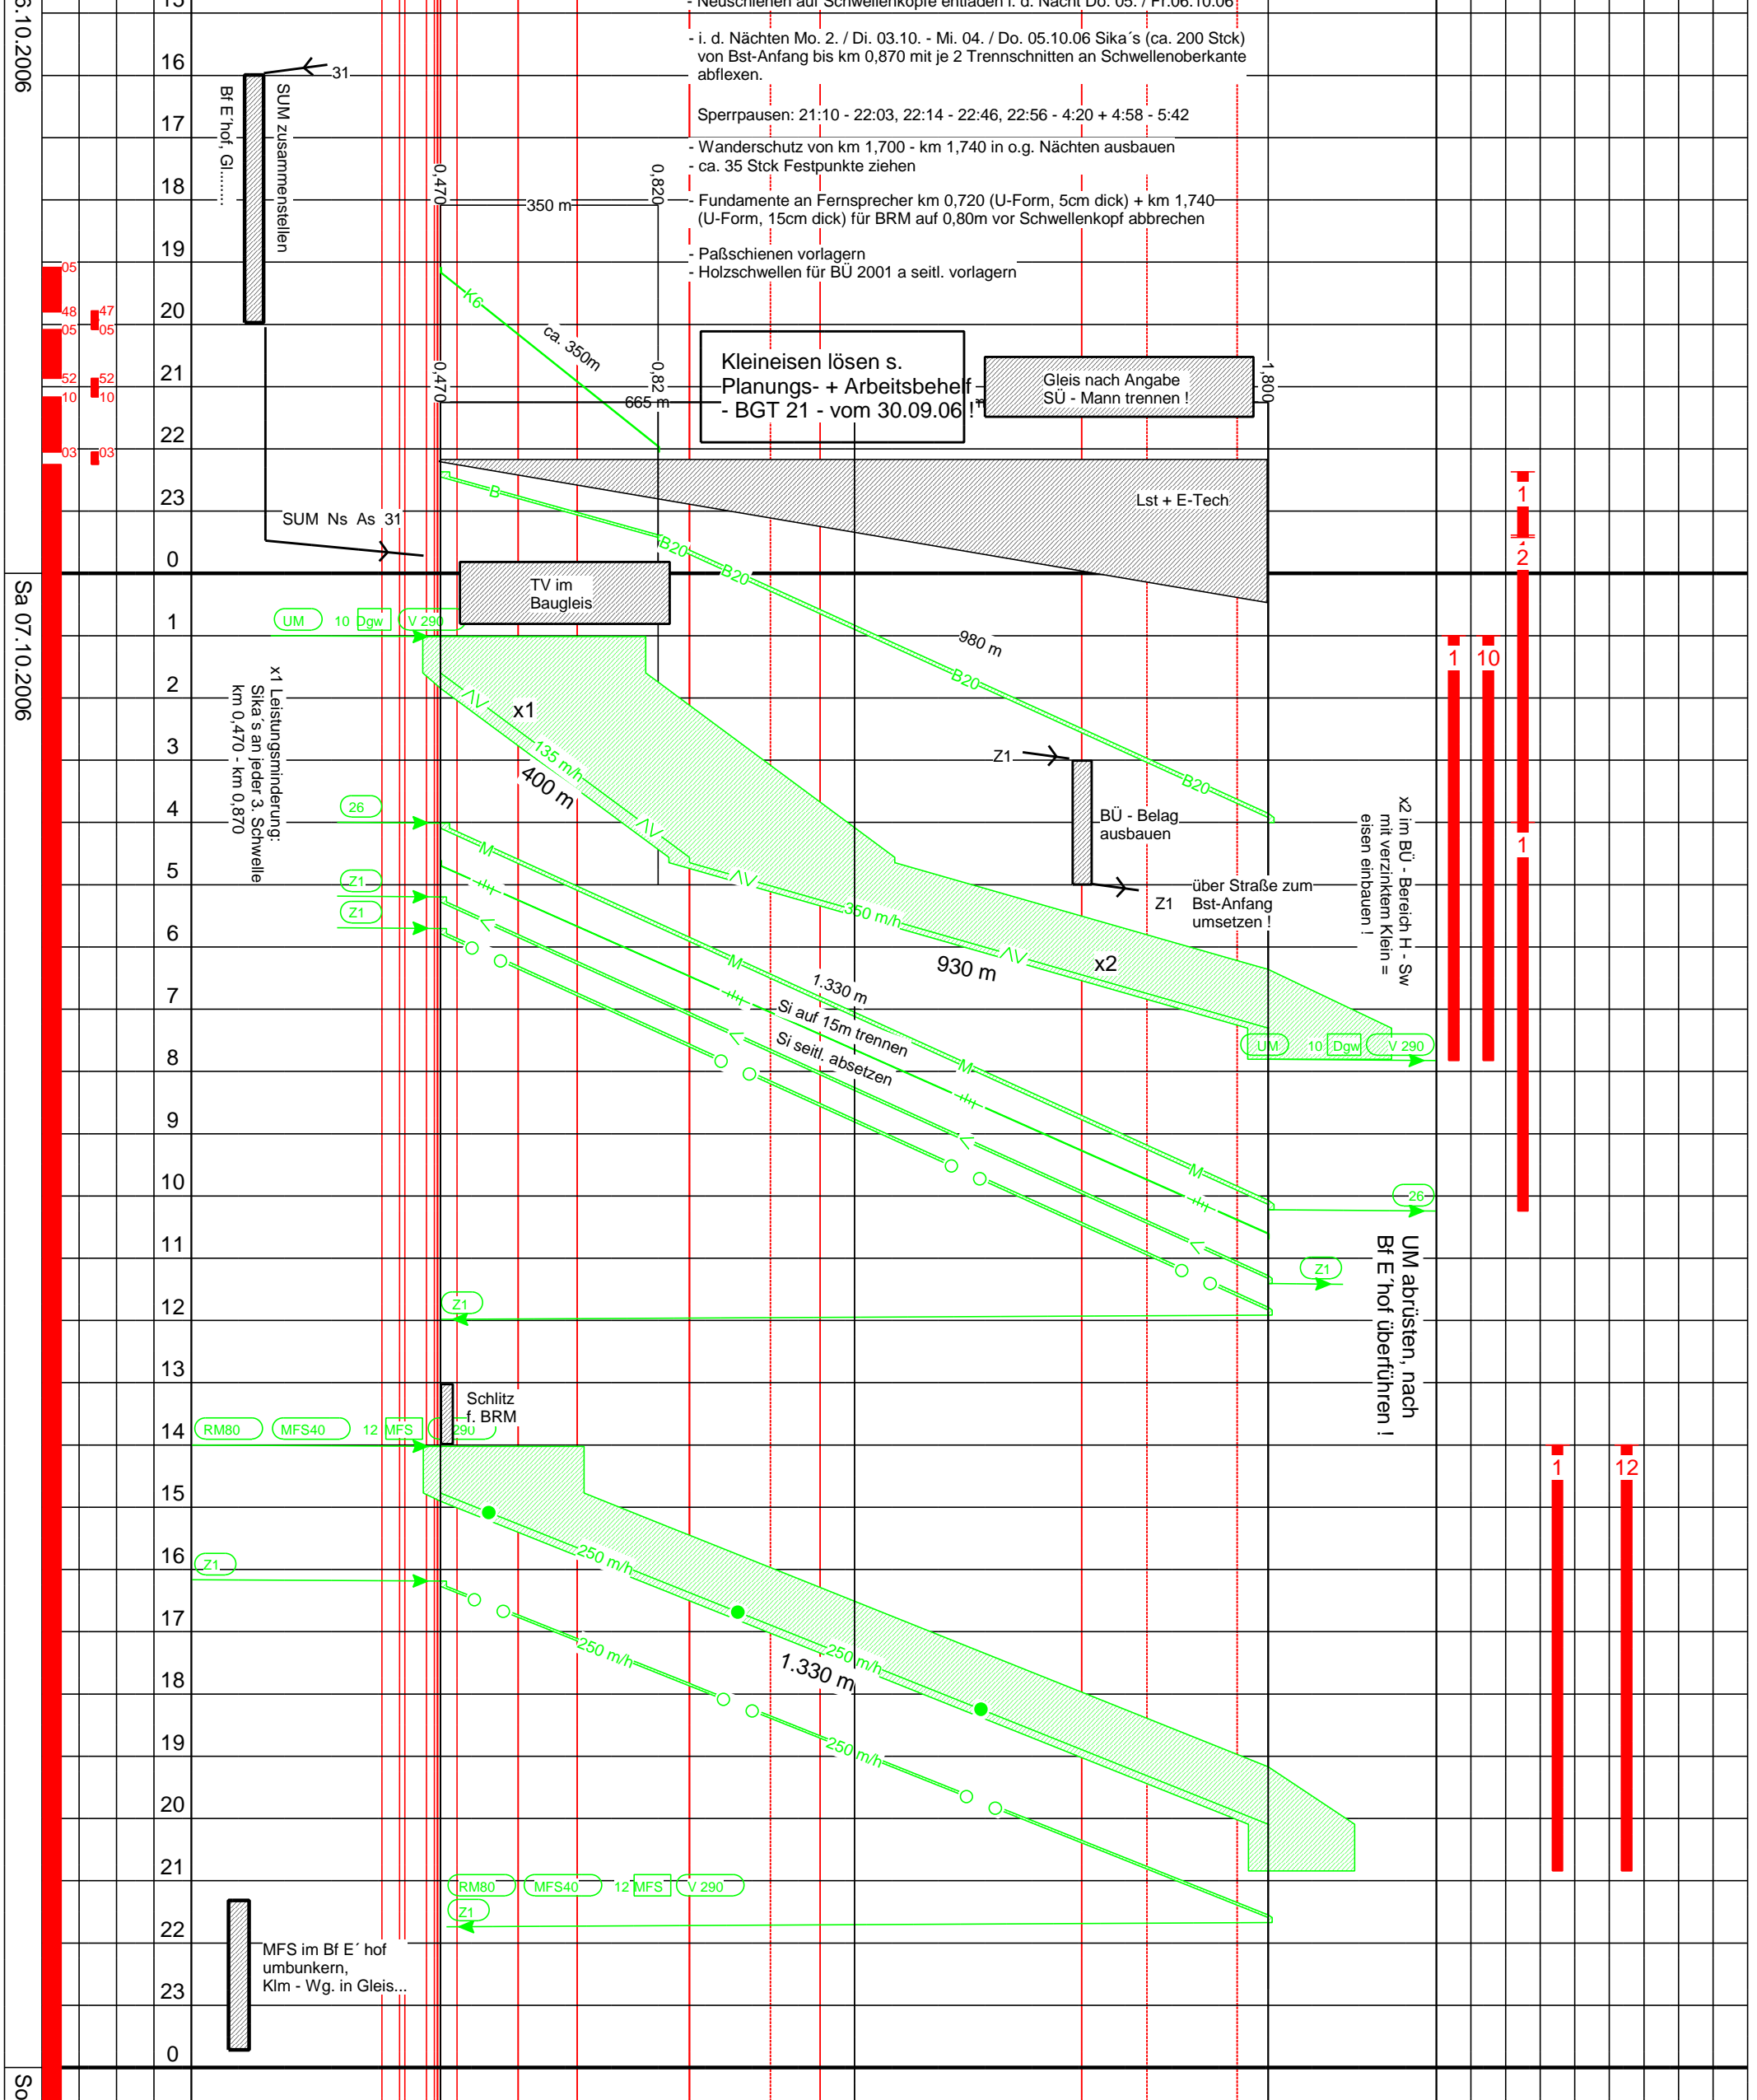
6.10.2006
15
- Neuschienen auf Schwellenköpfe entladen i. d. Nacht Do. 05. / Fr.06.10.06
16
- i. d. Nächten Mo. 2. / Di. 03.10. - Mi. 04. / Do. 05.10.06 Sika´s (ca. 200 Stck) von Bst-Anfang bis km 0,870 mit je 2 Trennschnitten an Schwellenoberkante abflexen.
31
17
Sperrpausen: 21:10 - 22:03, 22:14 - 22:46, 22:56 - 4:20 + 4:58 - 5:42
Bf E'hof, Gl......
SUM zusammenstellen
- Wanderschutz von km 1,700 - km 1,740 in o.g. Nächten ausbauen
- ca. 35 Stck Festpunkte ziehen
18
0,470
350 m
0,820
- Fundamente an Fernsprecher km 0,720 (U-Form, 5cm dick) + km 1,740 (U-Form, 15cm dick) für BRM auf 0,80m vor Schwellenkopf abbrechen
19
- Paßschienen vorlagern
- Holzschwellen für BÜ 2001 a seitl. vorlagern
05
48
47
20
K6
05
05
ca. 350m
Kleineisen lösen s. Planungs- + Arbeitsbehelf - BGT 21 - vom 30.09.06 !
Gleis nach Angabe SÜ - Mann trennen !
52
52
21
0,470
0,82
1,800
10
10
665 m
22
03
03
23
B
Lst + E-Tech
1
B20
SUM Ns As 31
B20
2
0
Sa 07.10.2006
TV im Baugleis
1
UM
10
Dgw
V 290
980 m
1
10
2
x1 Leistungsminderung: Sika's an jeder 3. Schwelle km 0,470 - km 0,870
B20
x1
135 m/h
3
Z1
400 m
B20
4
26
BÜ - Belag ausbauen
1
5
M
x2 im BÜ - Bereich H - Sw mit verzinktem Klein = eisen einbauen !
Z1
350 m/h
über Straße zum Bst-Anfang umsetzen !
Z1
Z1
6
930 m
x2
M
7
1.330 m
Si auf 15m trennen
Si seitl. absetzen
UM
10
Dgw
V 290
8
M
9
M
10
26
11
Z1
12
Z1
UM abrüsten, nach Bf E'hof überführen !
13
Schlitz f. BRM
14
RM80
MFS40
12
MFS
V 290
1
12
15
250 m/h
16
Z1
17
250 m/h
250 m/h
18
1.330 m
250 m/h
19
20
21
RM80
MFS40
12
MFS
V 290
Z1
22
MFS im Bf E´hof umbunkern, Klm - Wg. in Gleis...
23
0
So